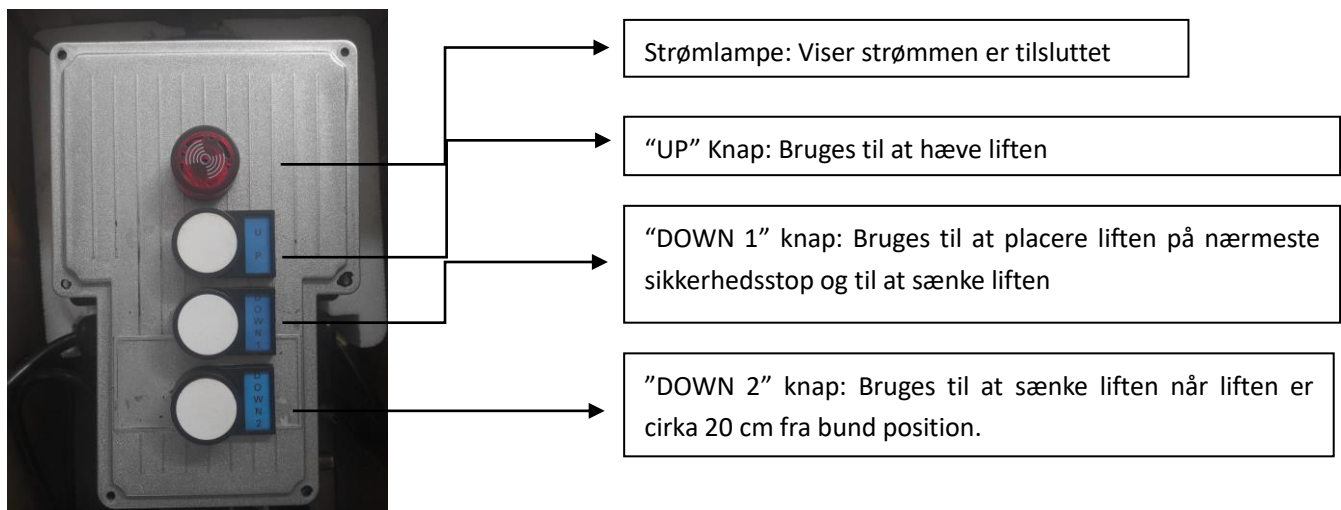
U P

D O W N 1

D O W N 2

Strømlampe: Viser strømmen er tilsluttet

"UP" Knap: Bruges til at hæve liften

"DOWN 1" knap: Bruges til at placere liften på nærmeste sikkerhedsstop og til at sænke liften

"DOWN 2" knap: Bruges til at sænke liften når liften er cirka 20 cm fra bund position.